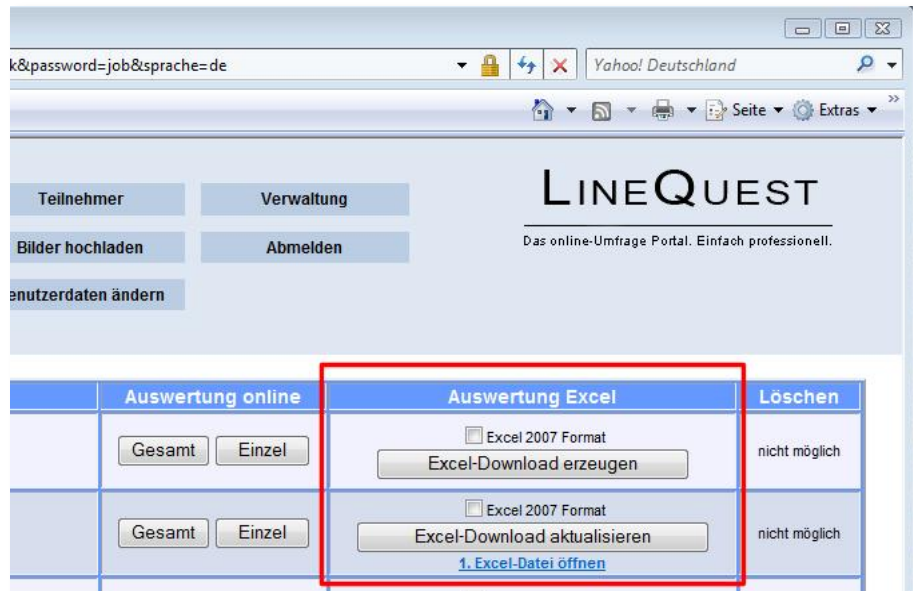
k&password=job&sprache=de

Yahoo! Deutschland

Seite ▾ Extras ▾

Teilnehmer
Verwaltung
Bilder hochladen
Abmelden
enutzerdaten ändern

LINEQUEST
Das online-Umfrage Portal. Einfach professionell.

| | Auswertung online | Auswertung Excel | Löschen |
|---|---|---|---|
| | Gesamt Einzel | Excel 2007 Format Excel-Download erzeugen | nicht möglich |
| | Gesamt Einzel | Excel 2007 Format Excel-Download aktualisieren 1. Excel-Datei öffnen | nicht möglich |